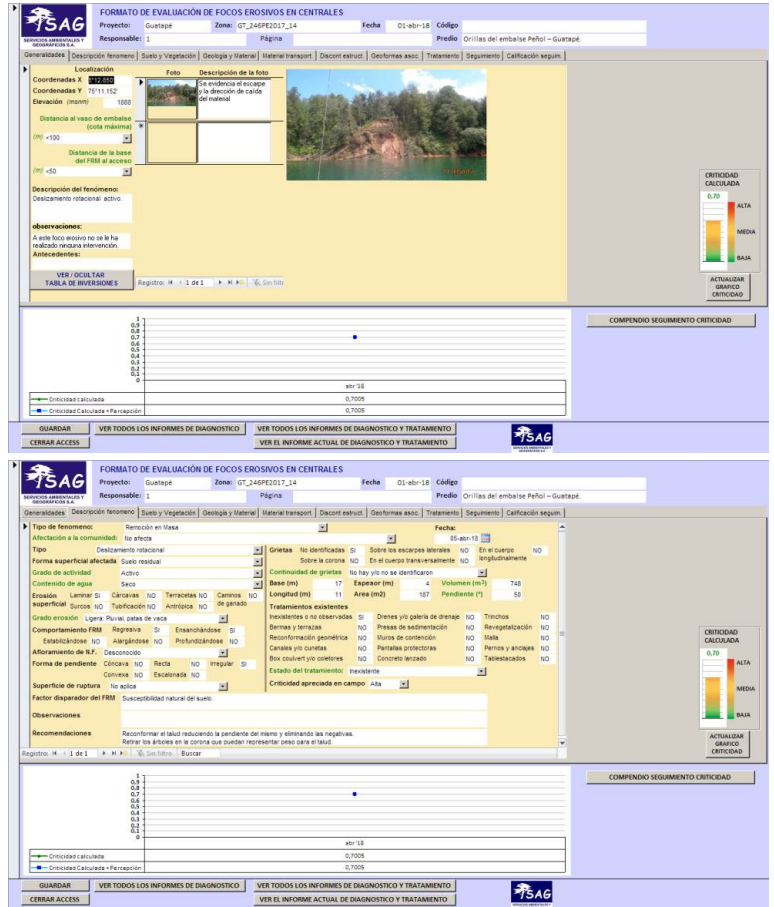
SAG
SERVICIOS AMBIENTALES Y GEOGRÁFICOS S.A.

FORMATO DE EVALUACIÓN DE FOCOS EROSIVOS EN CENTRALES

Proyecto: Guatapé Zona: GT_246PE2017_14 Fecha 01-abr-18 Código
Responsable: 1 Página Predio Orillas del embalse Peñol – Guatapé.

Generalidades | Descripción fenomeno | Suelo y Vegetación | Geología y Material | Material transport. | Discont estruct. | Geoformas asoc. | Tratamiento | Seguimiento | Calificación seguim.

Localización
Coordenadas X 6°12.850'
Coordenadas Y 75°11.152'
Elevación (msnm) 1888

Foto | Descripción de la foto
Se evidencia el escarpe y la dirección de caída del material

Distancia al vaso de embalse (cota máxima)
(m) <100

Distancia de la base del FRM al acceso
(m) <50

Descripción del fenómeno:
Deslizamiento rotacional activo.

observaciones:
A este foco erosivo no se le ha realizado ninguna intervención.

Antecedentes:

VER / OCULTAR TABLA DE INVERSIONES

Registro: 1 de 1 Sin filtro

CRITICIDAD CALCULADA
0,70
ALTA
MEDIA
BAJA
ACTUALIZAR GRAFICO CRITICIDAD

COMPENDIO SEGUIMIENTO CRITICIDAD

1
0,9
0,8
0,7
0,6
0,5
0,4
0,3
0,2
0,1
0
abr-'18
Criticidad calculada 0,7005
Criticidad Calculada + Percepción 0,7005

GUARDAR | VER TODOS LOS INFORMES DE DIAGNOSTICO | VER TODOS LOS INFORMES DE DIAGNOSTICO Y TRATAMIENTO
CERRAR ACCESS | VER EL INFORME ACTUAL DE DIAGNOSTICO Y TRATAMIENTO

SAG

SAG
SERVICIOS AMBIENTALES Y GEOGRÁFICOS S.A.

FORMATO DE EVALUACIÓN DE FOCOS EROSIVOS EN CENTRALES

Proyecto: Guatapé Zona: GT_246PE2017_14 Fecha 01-abr-18 Código
Responsable: 1 Página Predio Orillas del embalse Peñol – Guatapé.

Generalidades | Descripción fenomeno | Suelo y Vegetación | Geología y Material | Material transport. | Discont estruct. | Geoformas asoc. | Tratamiento | Seguimiento | Calificación seguim.

Tipo de fenomeno: Remoción en Masa
Fecha: 05-abr-18
Afectación a la comunidad: No afecta
Tipo Deslizamiento rotacional
Forma superficial afectada Suelo residual
Grado de actividad Activo
Contenido de agua Seco
Erosión superficial Laminar SI Cárcavas NO Terracetas NO Caminos de ganado NO Surcos NO Tubificación NO Antrópica NO
Grado erosión Ligera: Pluvial, patas de vaca
Comportamiento FRM Regresiva SI Ensanchándose SI Estabilizándose NO Alargándose NO Profundizándose NO
Afloramiento de N.F. Desconocido
Forma de pendiente Cóncava NO Recta NO Irregular SI Convexa NO Escalonada NO
Superficie de ruptura No aplica
Grietas No identificadas SI Sobre los escarpes laterales NO En el cuerpo longitudinalmente NO Sobre la corona NO En el cuerpo transversalmente NO
Continuidad de grietas No hay y/o no se identificaron
Base (m) 17 Espesor (m) 4 Volumen (m³) 748
Longitud (m) 11 Area (m2) 187 Pendiente (°) 58
Tratamientos existentes
Inexistentes o no observadas SI | Drenes y/o galería de drenaje NO | Trinchos NO
Bermas y terrazas NO | Presas de sedimentación NO | Revegetalización NO
Reconformación geométrica NO | Muros de contención NO | Malla NO
Canales y/o cunetas NO | Pantallas protectoras NO | Pernos y anclajes NO
Box coulvert y/o coletores NO | Concreto lanzado NO | Tablestacados NO
Estado del tratamiento: Inexistente
Criticidad apreciada en campo Alta
Factor disparador del FRM Susceptibilidad natural del suelo.
Observaciones
Recomendaciones Reconformar el talud reduciendo la pendiente del mismo y eliminando las negativas. Retirar los árboles en la corona que puedan representar peso para el talud.

Registro: 1 de 1 Sin filtro Buscar

CRITICIDAD CALCULADA
0,70
ALTA
MEDIA
BAJA
ACTUALIZAR GRAFICO CRITICIDAD

COMPENDIO SEGUIMIENTO CRITICIDAD

1
0,9
0,8
0,7
0,6
0,5
0,4
0,3
0,2
0,1
0
abr-'18
Criticidad calculada 0,7005
Criticidad Calculada + Percepción 0,7005

GUARDAR | VER TODOS LOS INFORMES DE DIAGNOSTICO | VER TODOS LOS INFORMES DE DIAGNOSTICO Y TRATAMIENTO
CERRAR ACCESS | VER EL INFORME ACTUAL DE DIAGNOSTICO Y TRATAMIENTO

SAG